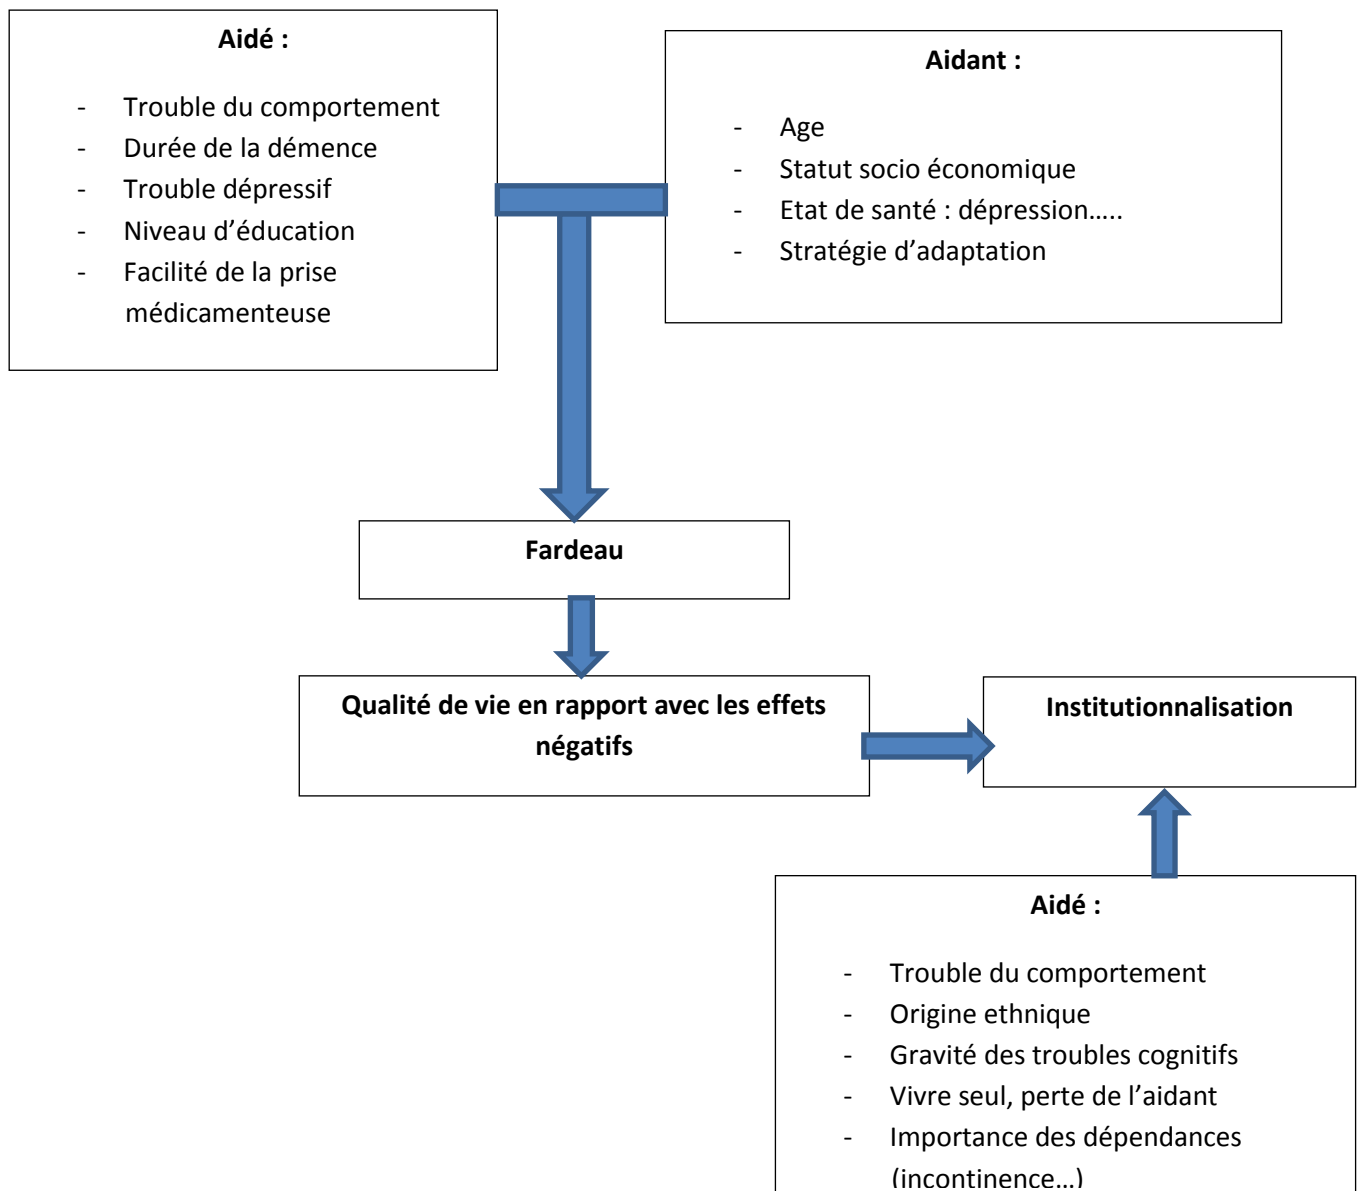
Aidé :

- Trouble du comportement
- Durée de la démence
- Trouble dépressif
- Niveau d'éducation
- Facilité de la prise médicamenteuse

Aidant :

- Age
- Statut socio économique
- Etat de santé : dépression…..
- Stratégie d'adaptation

Fardeau

Qualité de vie en rapport avec les effets négatifs

Institutionnalisation

Aidé :

- Trouble du comportement
- Origine ethnique
- Gravité des troubles cognitifs
- Vivre seul, perte de l'aidant
- Importance des dépendances (incontinence…)